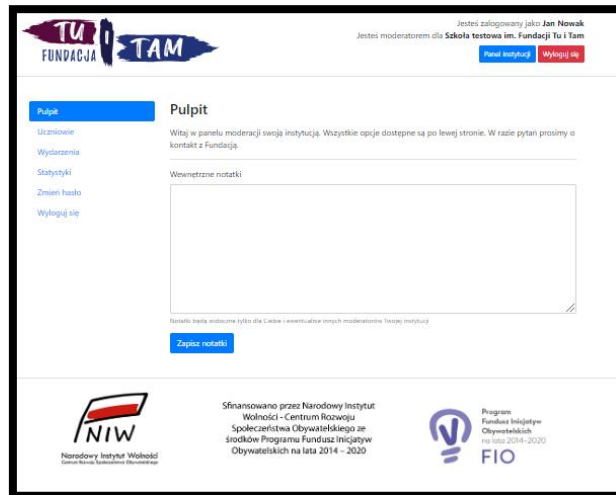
TU FUNDACJA TAM

Jesteś zalogowany jako **Jan Nowak**
Jesteś moderatorem dla **Szkoła testowa im. Fundacji Tu i Tam**

Panel instytucji Wyloguj się

Pulpit
Uczniowie
Wydarzenia
Statystyki
Zmień hasło
Wyloguj się

Pulpit

Witaj w panelu moderacji swoją instytucją. Wszystkie opcje dostępne są po lewej stronie. W razie pytań prosimy o kontakt z Fundacją.

Wewnętrzne notatki

Notatki będą widoczne tylko dla Ciebie i ewentualnie innych moderatorów Twojej instytucji.

Zapisz notatki

NIW
Narodowy Instytut Wolności
Centrum Rozwoju Społeczeństwa Obywatelskiego

Sfinansowano przez Narodowy Instytut Wolności - Centrum Rozwoju Społeczeństwa Obywatelskiego ze środków Programu Fundusz Inicjatyw Obywatelskich na lata 2014 – 2020

Program Fundusz Inicjatyw Obywatelskich na lata 2014-2020
FIO